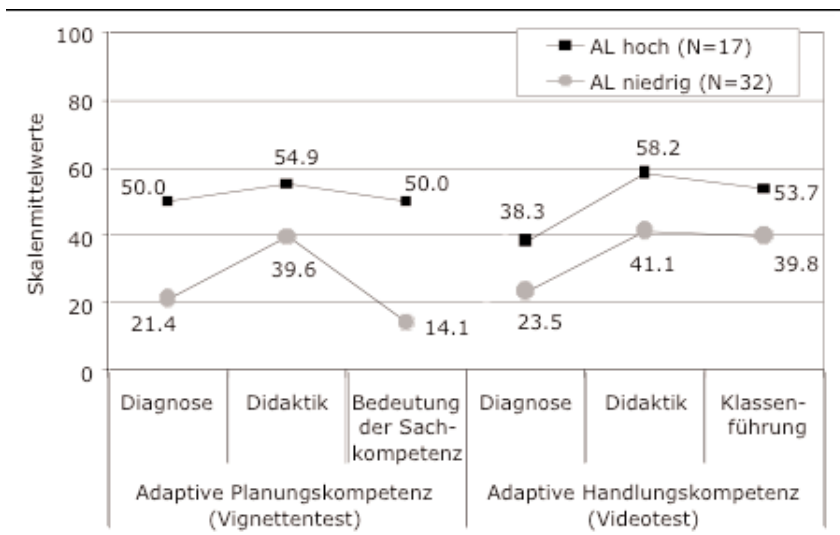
AL hoch (N=17)
AL niedrig (N=32)

Skalenmittelwerte

100
80
60
40
20
0

50.0
54.9
50.0
38.3
58.2
53.7
21.4
39.6
14.1
23.5
41.1
39.8

Diagnose
Didaktik
Bedeutung der Sachkompetenz
Diagnose
Didaktik
Klassenführung

Adaptive Planungskompetenz (Vignettentest)
Adaptive Handlungskompetenz (Videotest)